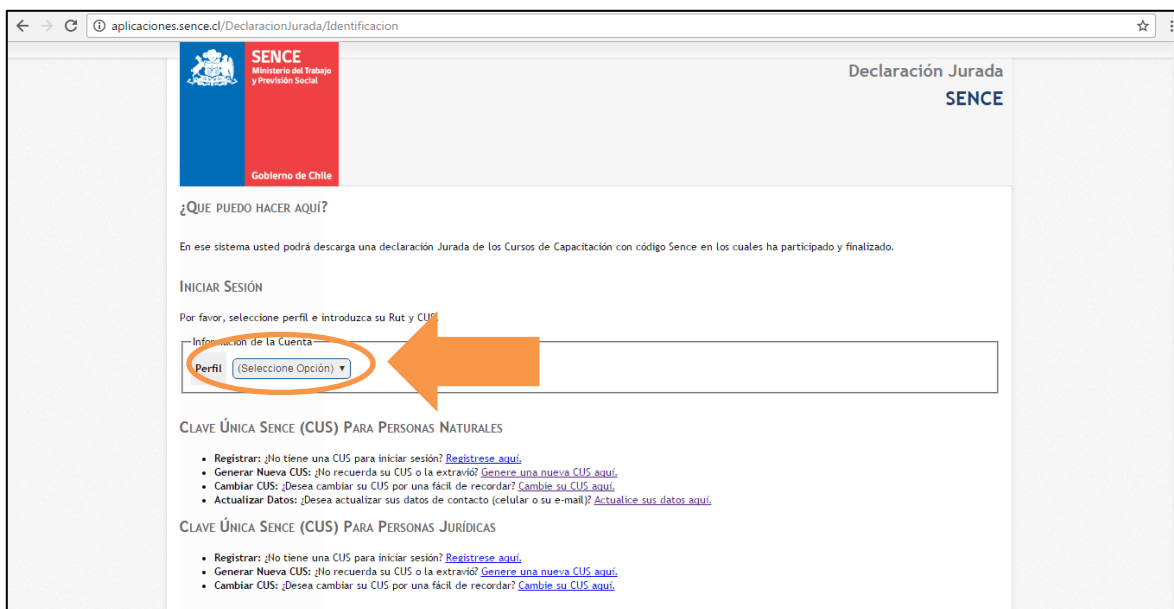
aplicaciones.sence.cl/DeclaracionJurada/Identificacion

SENCE
Ministerio del Trabajo y Previsión Social

Gobierno de Chile

Declaración Jurada
SENCE

¿QUE PUEDO HACER AQUÍ?

En ese sistema usted podrá descarga una declaración Jurada de los Cursos de Capacitación con código Sence en los cuales ha participado y finalizado.

INICIAR SESIÓN

Por favor, seleccione perfil e introduzca su Rut y CUS

Información de la Cuenta

Perfil (Seleccione Opción)

CLAVE ÚNICA SENCE (CUS) PARA PERSONAS NATURALES

- Registrar: ¿No tiene una CUS para iniciar sesión? Registrese aquí.
- Generar Nueva CUS: ¿No recuerda su CUS o la extravió? Genere una nueva CUS aquí.
- Cambiar CUS: ¿Desea cambiar su CUS por una fácil de recordar? Cambie su CUS aquí.
- Actualizar Datos: ¿Desea actualizar sus datos de contacto (celular o su e-mail)? Actualice sus datos aquí.

CLAVE ÚNICA SENCE (CUS) PARA PERSONAS JURÍDICAS

- Registrar: ¿No tiene una CUS para iniciar sesión? Registrese aquí.
- Generar Nueva CUS: ¿No recuerda su CUS o la extravió? Genere una nueva CUS aquí.
- Cambiar CUS: ¿Desea cambiar su CUS por una fácil de recordar? Cambie su CUS aquí.